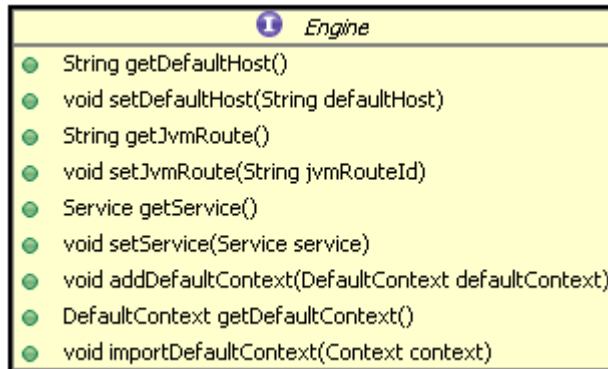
I Engine

String getDefaultHost()
void setDefaultHost(String defaultHost)
String getJvmRoute()
void setJvmRoute(String jvmRouteId)
Service getService()
void setService(Service service)
void addDefaultContext(DefaultContext defaultContext)
DefaultContext getDefaultContext()
void importDefaultContext(Context context)